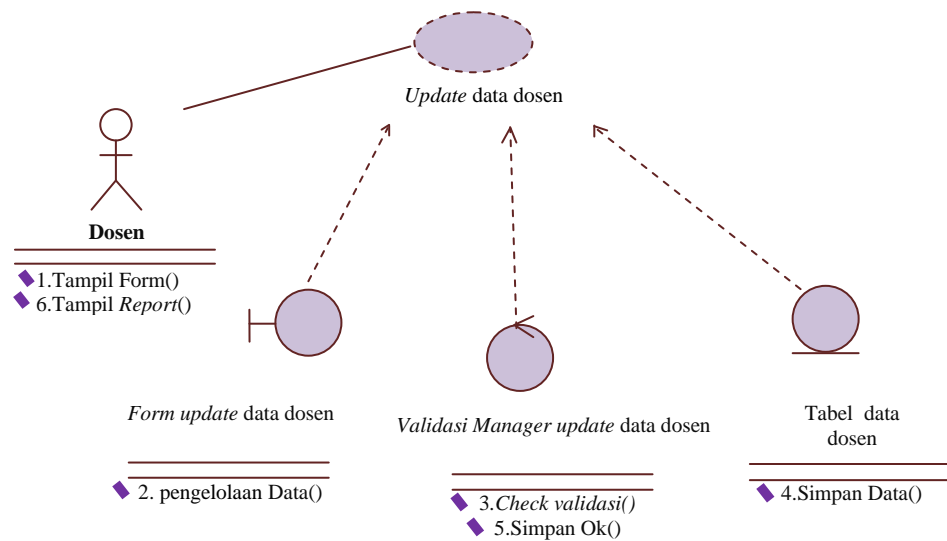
Update data dosen

Dosen

1.Tampil Form()
6.Tampil Report()

Form update data dosen

2. pengelolaan Data()

Validasi Manager update data dosen

3.Check validasi()
5.Simpan Ok()

Tabel data dosen

4.Simpan Data()